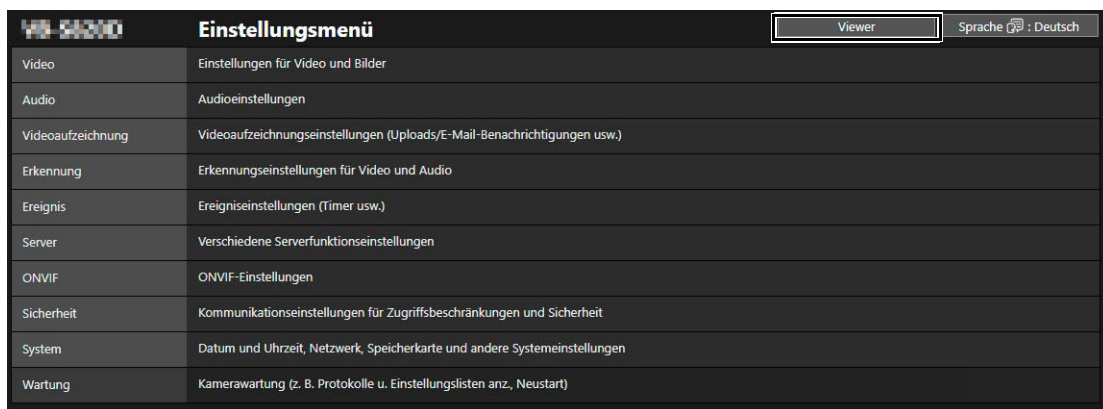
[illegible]

Einstellungsmenü

Viewer

Sprache : Deutsch

| | |
|---|---|
| Video | Einstellungen für Video und Bilder |
| Audio | Audioeinstellungen |
| Videoaufzeichnung | Videoaufzeichnungseinstellungen (Uploads/E-Mail-Benachrichtigungen usw.) |
| Erkennung | Erkennungseinstellungen für Video und Audio |
| Ereignis | Ereigniseinstellungen (Timer usw.) |
| Server | Verschiedene Serverfunktionseinstellungen |
| ONVIF | ONVIF-Einstellungen |
| Sicherheit | Kommunikationseinstellungen für Zugriffsbeschränkungen und Sicherheit |
| System | Datum und Uhrzeit, Netzwerk, Speicherkarte und andere Systemeinstellungen |
| Wartung | Kamerawartung (z. B. Protokolle u. Einstellungslisten anz., Neustart) |